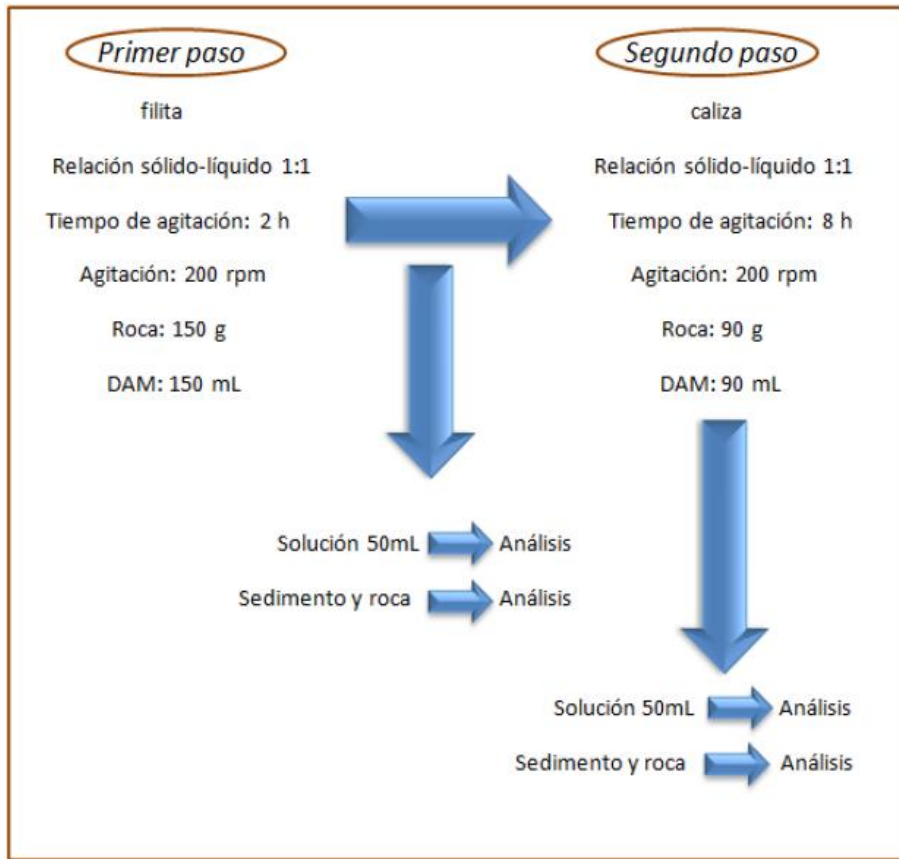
Primer paso

filita

Relación sólido-líquido 1:1

Tiempo de agitación: 2 h

Agitación: 200 rpm

Roca: 150 g

DAM: 150 mL

Solución 50mL Análisis

Sedimento y roca Análisis

Segundo paso

caliza

Relación sólido-líquido 1:1

Tiempo de agitación: 8 h

Agitación: 200 rpm

Roca: 90 g

DAM: 90 mL

Solución 50mL Análisis

Sedimento y roca Análisis